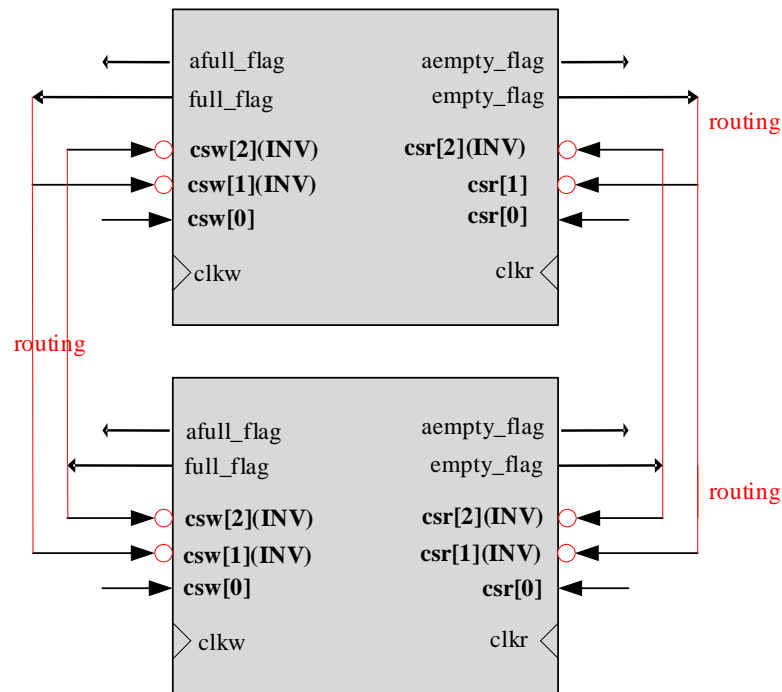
afull_flag
aempty_flag
full_flag
empty_flag
routing
csw[2](INV)
csr[2](INV)
csw[1](INV)
csr[1]
csw[0]
csr[0]
clkw
clkr
routing
afull_flag
aempty_flag
full_flag
empty_flag
routing
csw[2](INV)
csr[2](INV)
csw[1](INV)
csr[1](INV)
csw[0]
csr[0]
clkw
clkr